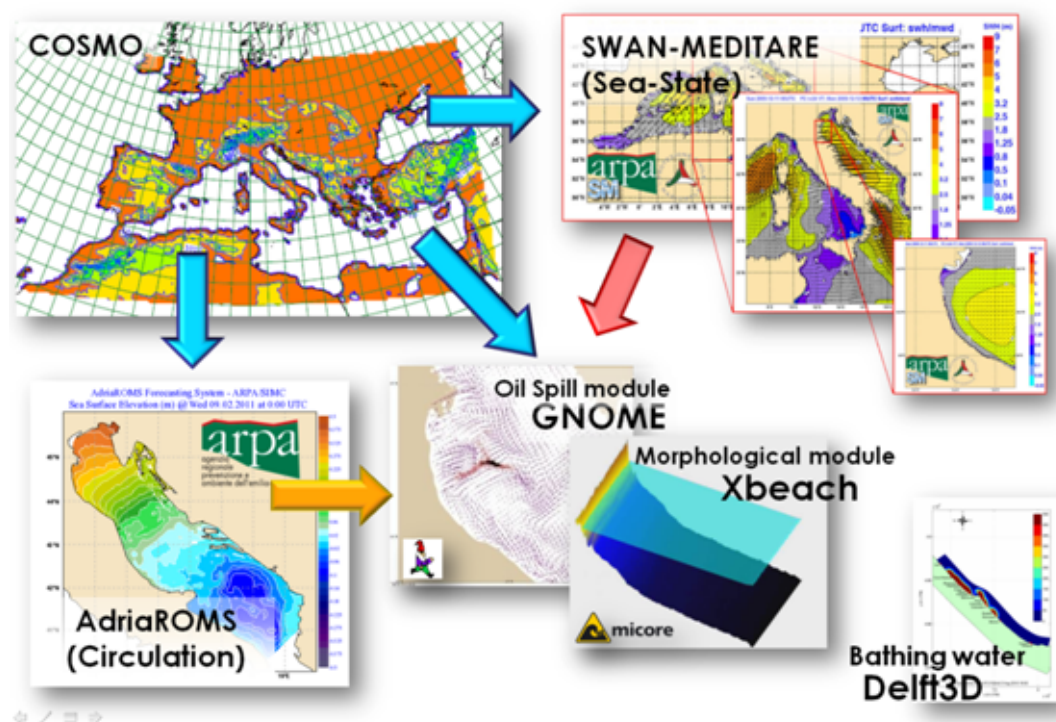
COSMO

SWAN-MEDITARE
(Sea-State)

JTC Surf: swh/med

arpa
SIM

AdriaROMS Forecasting System - ARPA/SIMC
Sea Surface Elevation (m) @ Wed 09 02 2011 at 0:00 UTC

arpa
agenzia regionale prevenzione e ambiente dell'emilia

AdriaROMS
(Circulation)

Oil Spill module
GNOME

Morphological module
Xbeach

micore

Bathing water
Delft3D